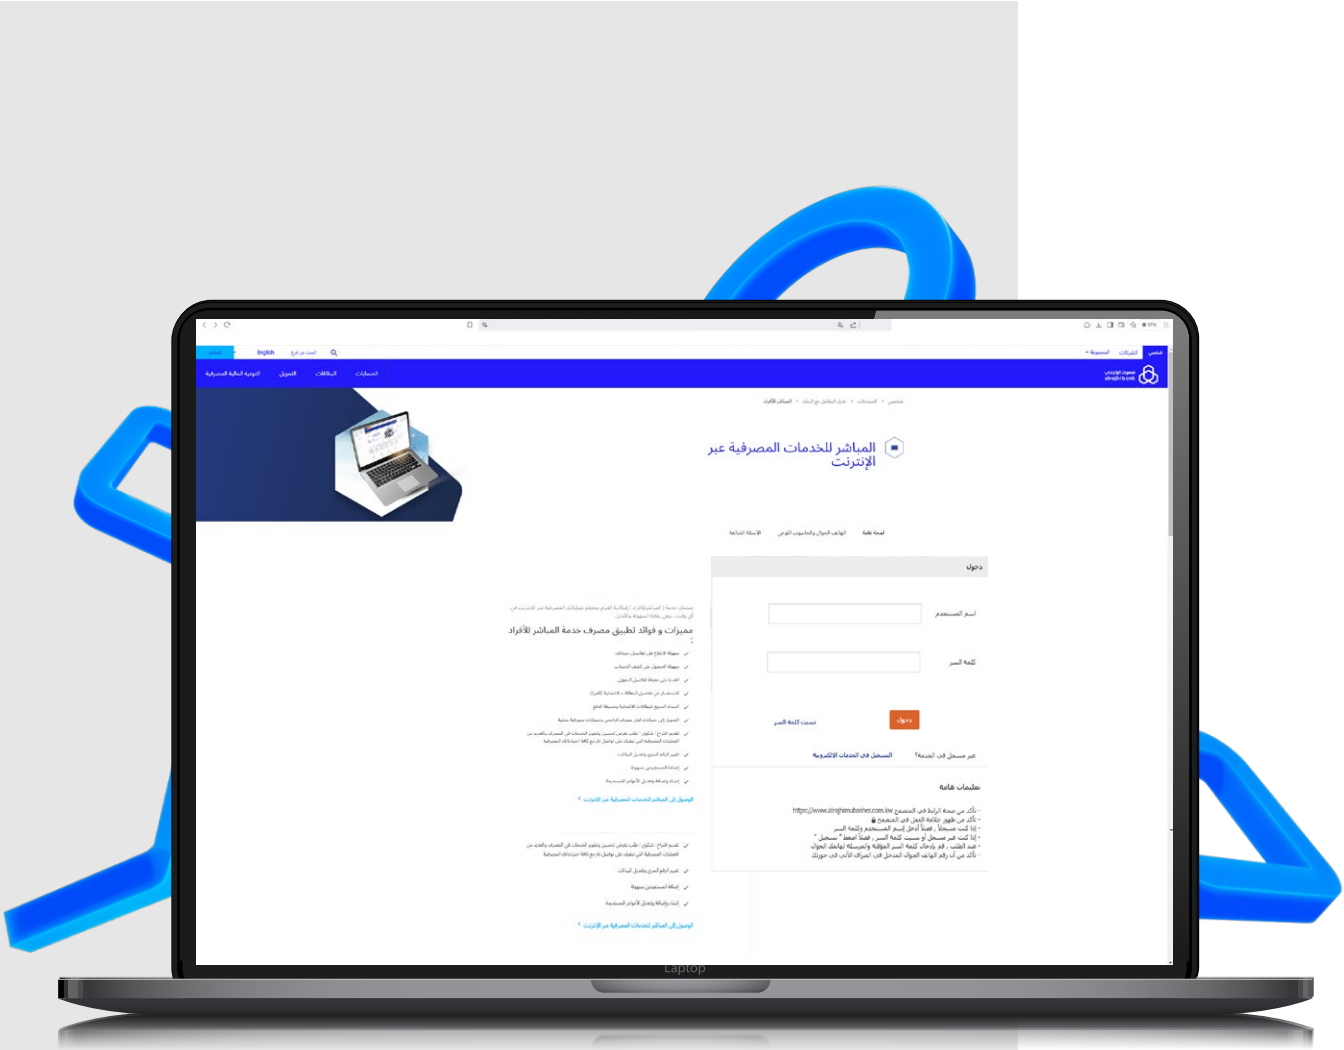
English

المباشر للخدمات المصرفية عبر الإنترنت

دخول

اسم المستخدم

كلمة السر

دخول

نسيت كلمة السر

غير مسجل في الخدمة؟ التسجيل في الخدمات الإلكترونية

تعليمات هامة

مميزات و فوائد تطبيق مصرف خدمة المباشر للأفراد

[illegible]

Laptop